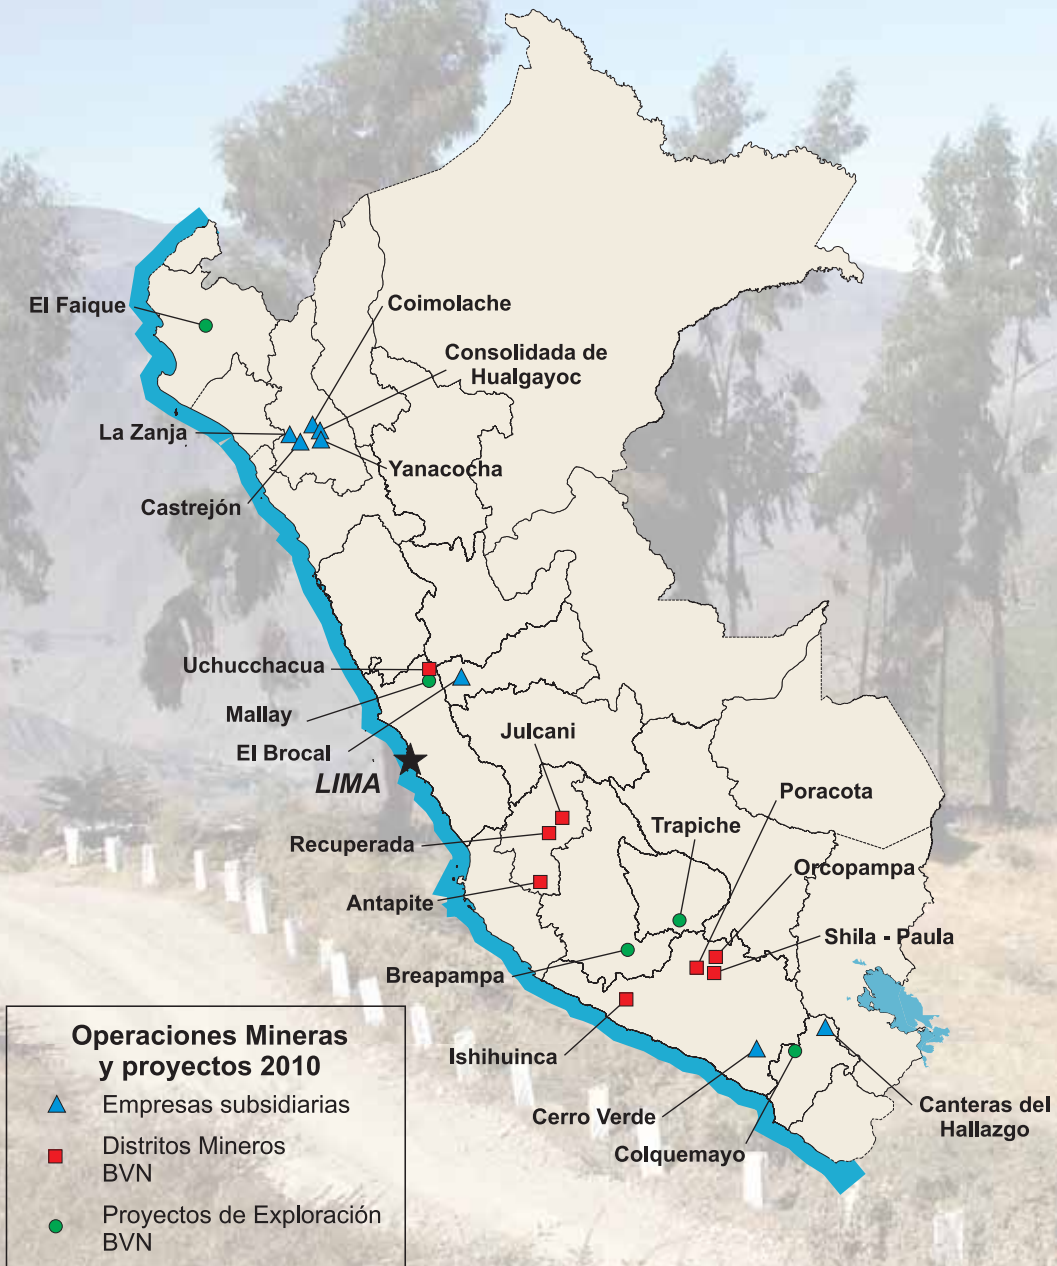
El Faique

Coimolache

Consolidada de Hualgayoc

La Zanja

Yanacocha

Castrejón

Uchucchacua

Mallay

El Brocal

LIMA

Julcani

Recuperada

Antapite

Poracota

Trapiche

Orcopampa

Shila - Paula

Breapampa

Ishihuinca

Cerro Verde

Colquemayo

Canteras del Hallazgo

Operaciones Mineras y proyectos 2010

Empresas subsidiarias

Distritos Mineros BVN

Proyectos de Exploración BVN